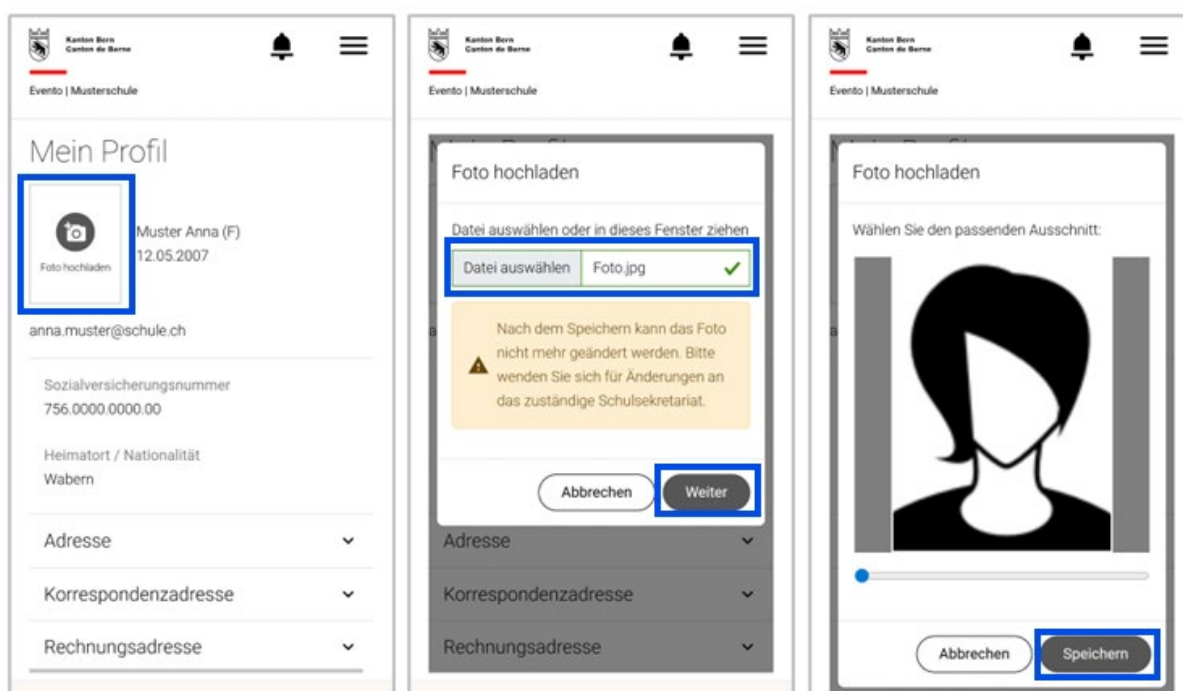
Kanton Bern
Canton de Berne

Evento | Musterschule

Mein Profil

Foto hochladen

Muster Anna (F)
12.05.2007

anna.muster@schule.ch

Sozialversicherungsnummer
756.0000.0000.00

Heimatort / Nationalität
Wabern

Adresse

Korrespondenzadresse

Rechnungsadresse

Kanton Bern
Canton de Berne

Evento | Musterschule

Foto hochladen

Datei auswählen oder in dieses Fenster ziehen

Datei auswählen | Foto.jpg

Nach dem Speichern kann das Foto nicht mehr geändert werden. Bitte wenden Sie sich für Änderungen an das zuständige Schulsekretariat.

Abbrechen
Weiter

Adresse

Korrespondenzadresse

Rechnungsadresse

Kanton Bern
Canton de Berne

Evento | Musterschule

Foto hochladen

Wählen Sie den passenden Ausschnitt:

Abbrechen
Speichern